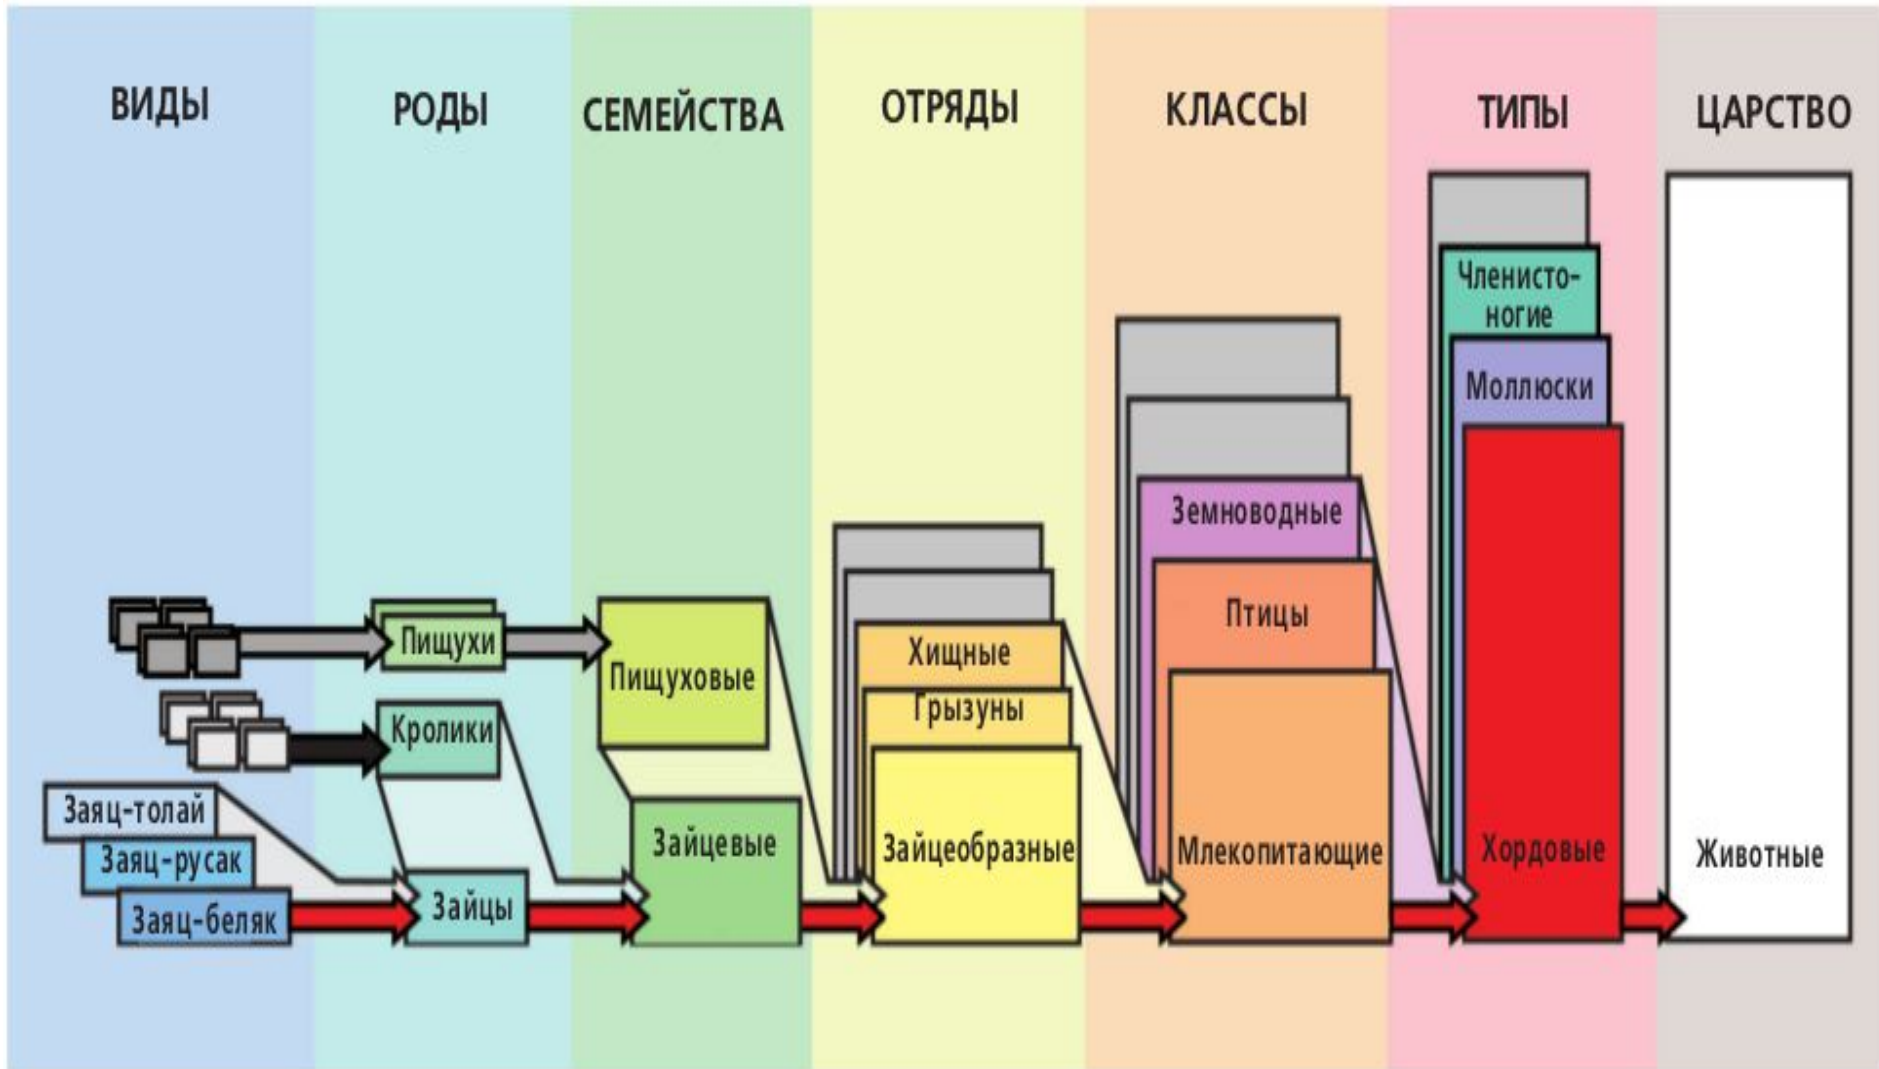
ВИДЫ

РОДЫ

СЕМЕЙСТВА

ОТРЯДЫ

КЛАССЫ

ТИПЫ

ЦАРСТВО

Пищухи

Кролики

Заяц-толай

Заяц-русак

Заяц-беляк

Зайцы

Пищуховые

Зайцевые

Хищные

Грызуны

Зайцеобразные

Земноводные

Птицы

Млекопитающие

Членистоногие

Моллюски

Хордовые

Животные